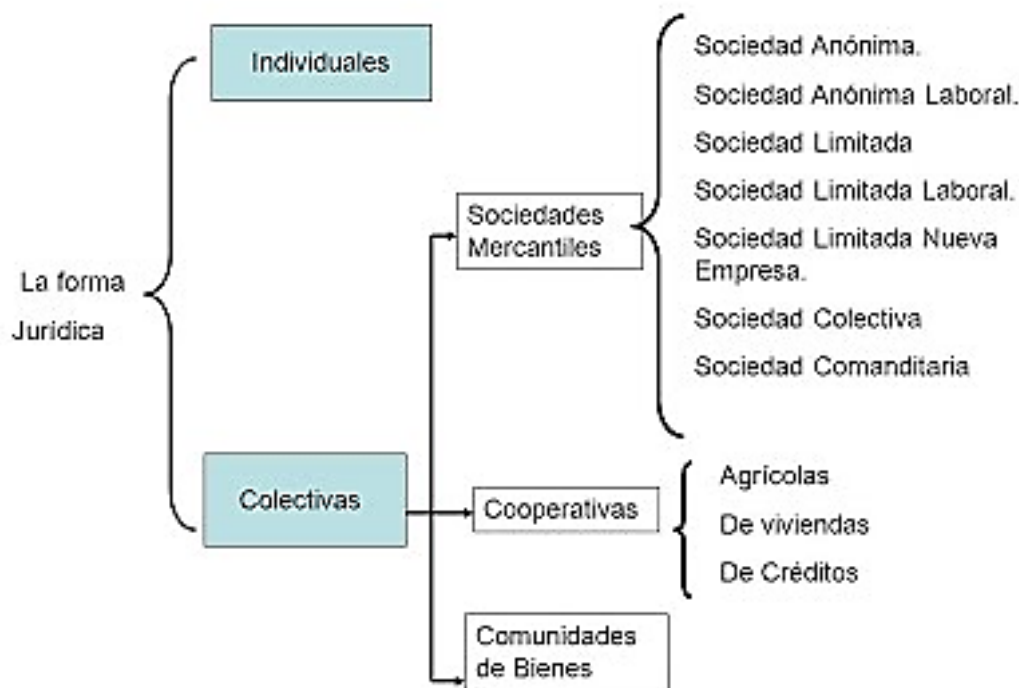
La forma Juridica

Individuales

Colectivas

Sociedades Mercantiles

Sociedad Anónima.

Sociedad Anónima Laboral.

Sociedad Limitada

Sociedad Limitada Laboral.

Sociedad Limitada Nueva Empresa.

Sociedad Colectiva

Sociedad Comanditaria

Cooperativas

Agrícolas

De viviendas

De Créditos

Comunidades de Bienes